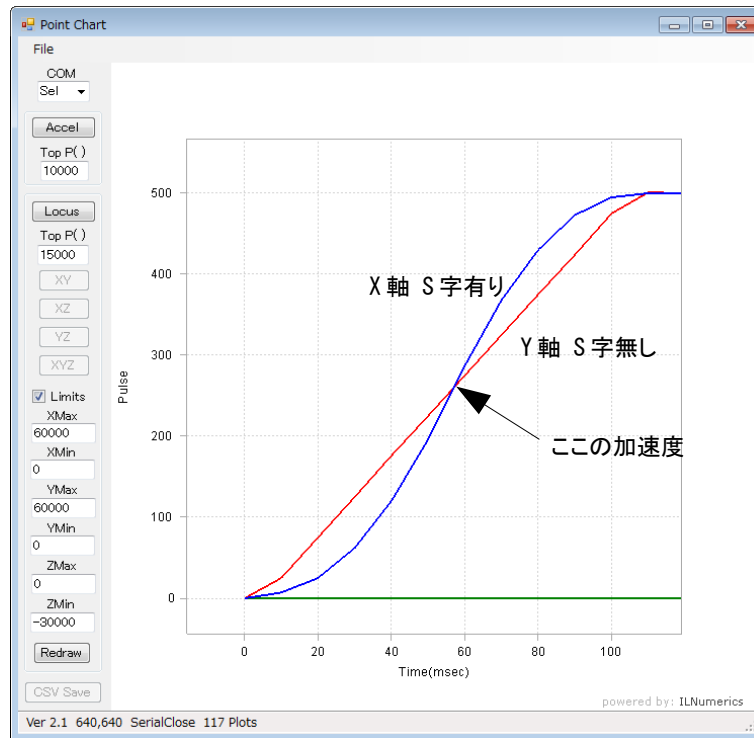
Point Chart

File

COM
Sel

Accel
Top P( )
10000

Locus
Top P( )
15000
XY
XZ
YZ
XYZ
Limits
XMax
60000
XMin
0
YMax
60000
YMin
0
ZMax
0
ZMin
-30000
Redraw

CSV Save

X軸 S字有り
Y軸 S字無し
ここの加速度

Pulse
500
400
300
200
100
0
0
20
40
60
80
100
Time(msec)

powered by: ILNumerics

Ver 2.1 640,640 SerialClose 117 Plots